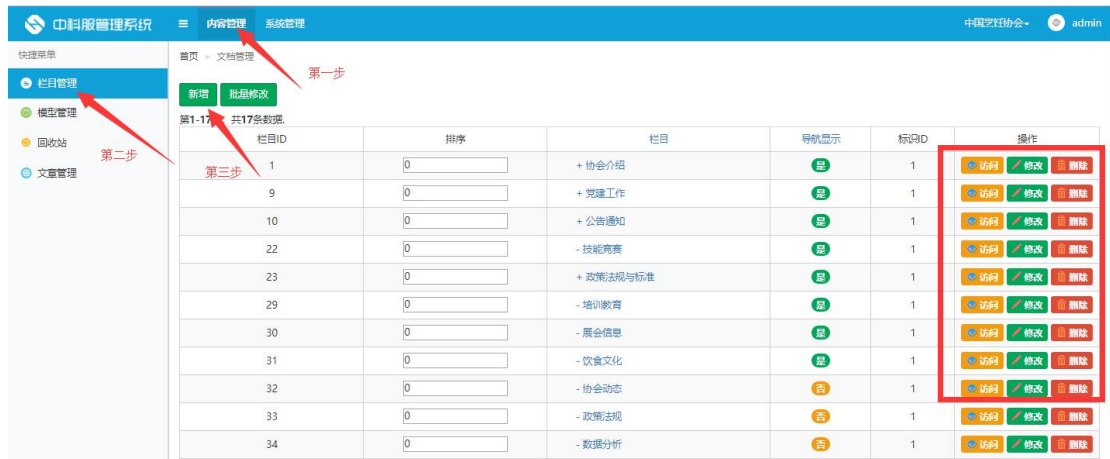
中科服管理系统 ≡ 内容管理 系统管理 中国烹饪协会 admin

快捷菜单
栏目管理
模型管理
回收站
文章管理

首页 > 文档管理

第一步
第二步
第三步

新增 批量修改

第1-17 共17条数据.

| 栏目ID | 排序 | 栏目 | 导航显示 | 标识ID | 操作 |
|---|---|---|---|---|---|
| 1 | 0 | + 协会介绍 | 是 | 1 | 访问 修改 删除 |
| 9 | 0 | + 党建工作 | 是 | 1 | 访问 修改 删除 |
| 10 | 0 | + 公告通知 | 是 | 1 | 访问 修改 删除 |
| 22 | 0 | - 技能竞赛 | 是 | 1 | 访问 修改 删除 |
| 23 | 0 | + 政策法规与标准 | 是 | 1 | 访问 修改 删除 |
| 29 | 0 | - 培训教育 | 是 | 1 | 访问 修改 删除 |
| 30 | 0 | - 展会信息 | 是 | 1 | 访问 修改 删除 |
| 31 | 0 | - 饮食文化 | 是 | 1 | 访问 修改 删除 |
| 32 | 0 | - 协会动态 | 否 | 1 | 访问 修改 删除 |
| 33 | 0 | - 政策法规 | 否 | 1 | 访问 修改 删除 |
| 34 | 0 | - 数据分析 | 否 | 1 | 访问 修改 删除 |